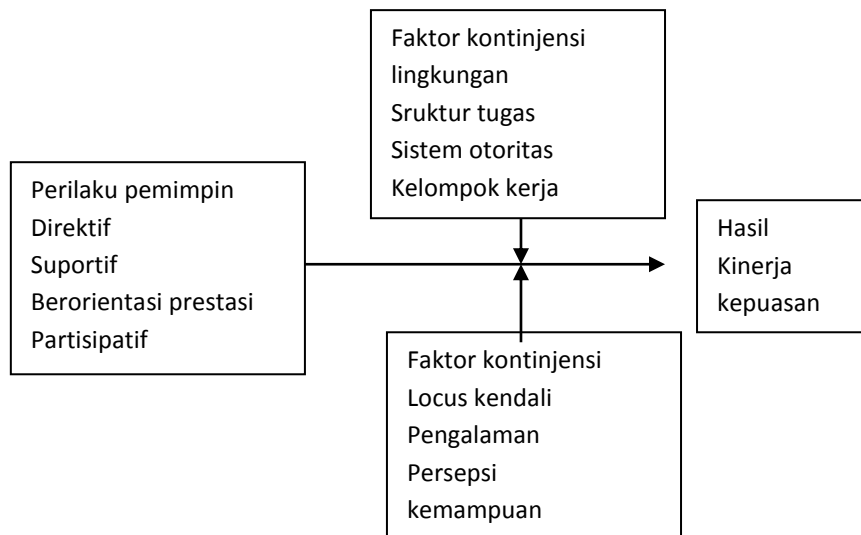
Faktor kontinjensi
lingkungan
Sruktur tugas
Sistem otoritas
Kelompok kerja

Perilaku pemimpin
Direktif
Suportif
Berorientasi prestasi
Partisipatif

Hasil
Kinerja
kepuasan

Faktor kontinjensi
Locus kendali
Pengalaman
Persepsi
kemampuan